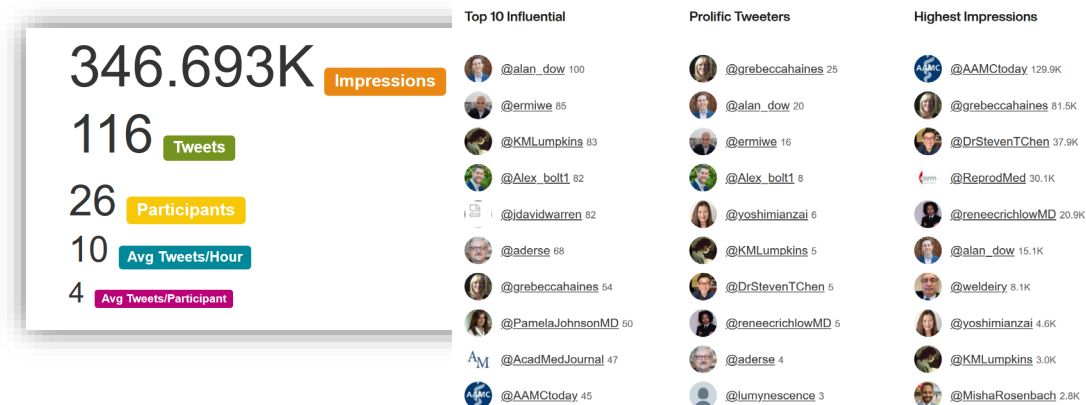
346.693K Impressions

116 Tweets

26 Participants

10 Avg Tweets/Hour

4 Avg Tweets/Participant

Top 10 Influential

@alan_dow 100
@ermiwe 85
@KMLumpkins 83
@Alex_bolt1 82
@jdavidwarren 82
@aderse 68
@grebeccahaines 54
@PamelaJohnsonMD 50
@AcadMedJournal 47
@AAMCtoday 45

Prolific Tweeters

@grebeccahaines 25
@alan_dow 20
@ermiwe 16
@Alex_bolt1 8
@yoshimianzai 6
@KMLumpkins 5
@DrStevenTChen 5
@reneecrichlowMD 5
@aderse 4
@lumynescence 3

Highest Impressions

@AAMCtoday 129.9K
@grebeccahaines 81.5K
@DrStevenTChen 37.9K
@ReprodMed 30.1K
@reneecrichlowMD 20.9K
@alan_dow 15.1K
@weldeiry 8.1K
@yoshimianzai 4.6K
@KMLumpkins 3.0K
@MishaRosenbach 2.8K